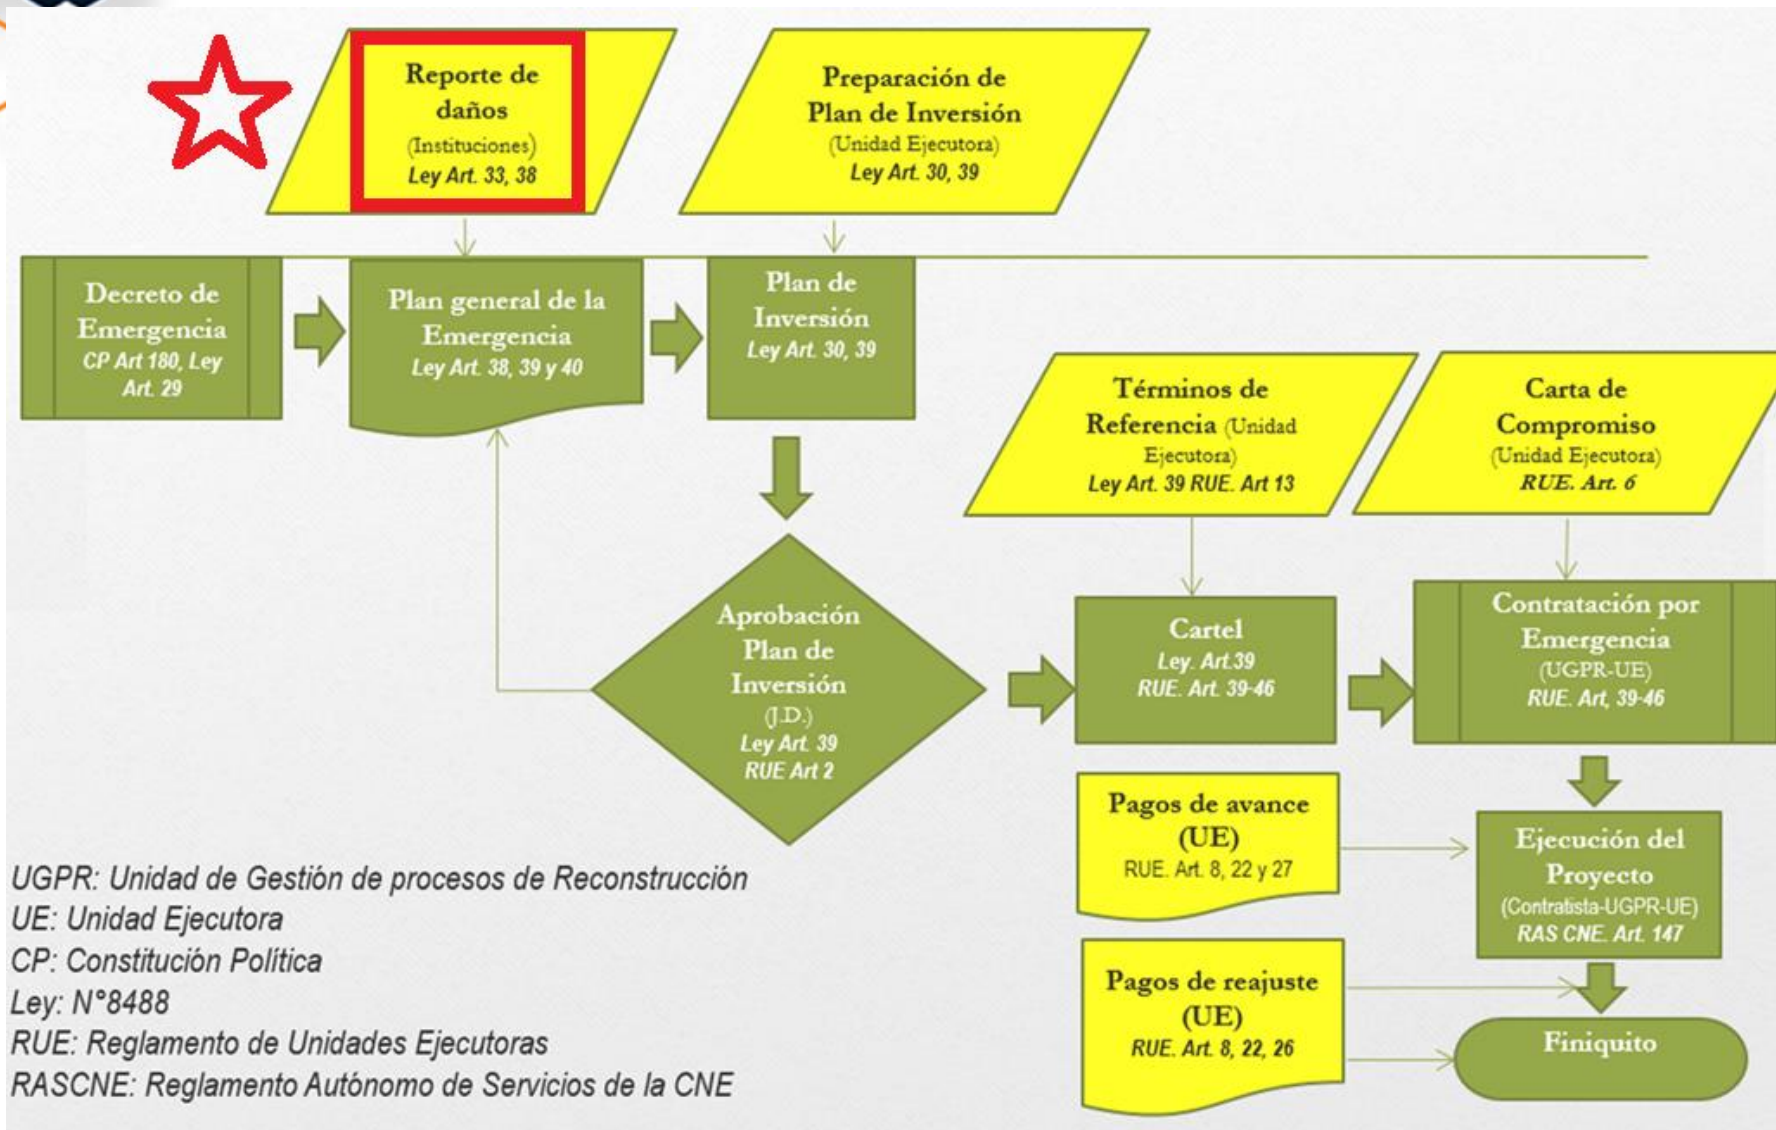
Reporte de daños
(Instituciones)
Ley Art. 33, 38

Preparación de Plan de Inversión
(Unidad Ejecutora)
Ley Art. 30, 39

Decreto de Emergencia
CP Art 180, Ley Art. 29

Plan general de la Emergencia
Ley Art. 38, 39 y 40

Plan de Inversión
Ley Art. 30, 39

Términos de Referencia (Unidad Ejecutora)
Ley Art. 39 RUE. Art 13

Carta de Compromiso
(Unidad Ejecutora)
RUE. Art. 6

Aprobación Plan de Inversión
(J.D.)
Ley Art. 39
RUE Art 2

Cartel
Ley. Art.39
RUE. Art. 39-46

Contratación por Emergencia
(UGPR-UE)
RUE. Art, 39-46

Pagos de avance
(UE)
RUE. Art. 8, 22 y 27

Ejecución del Proyecto
(Contratista-UGPR-UE)
RAS CNE. Art. 147

Pagos de reajuste
(UE)
RUE. Art. 8, 22, 26

Finiquito

UGPR: Unidad de Gestión de procesos de Reconstrucción
UE: Unidad Ejecutora
CP: Constitución Política
Ley: N°8488
RUE: Reglamento de Unidades Ejecutoras
RASCNE: Reglamento Autónomo de Servicios de la CNE